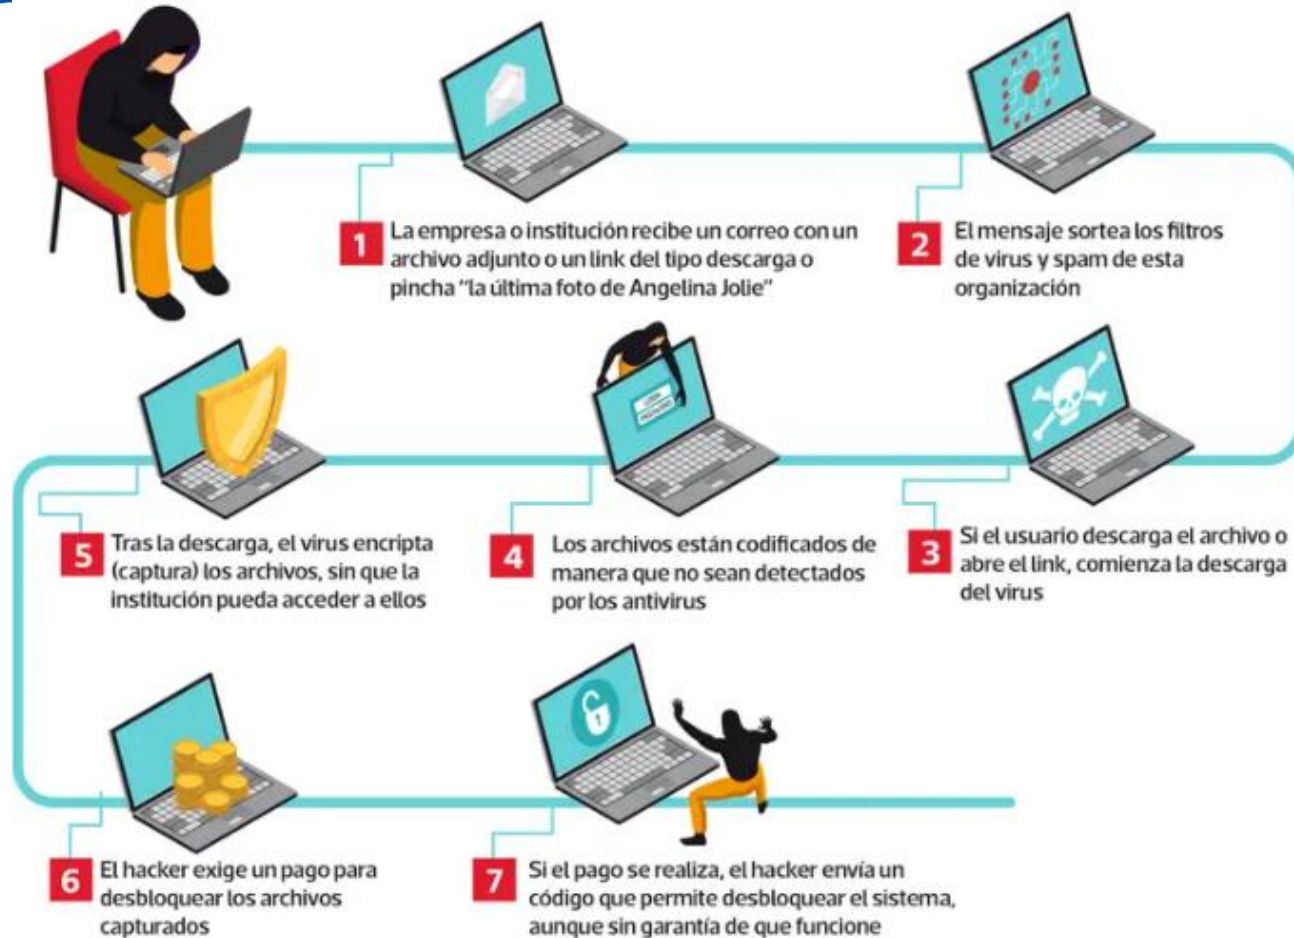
1 La empresa o institución recibe un correo con un archivo adjunto o un link del tipo descarga o pincha "la última foto de Angelina Jolie"

2 El mensaje sortea los filtros de virus y spam de esta organización

5 Tras la descarga, el virus encripta (captura) los archivos, sin que la institución pueda acceder a ellos

4 Los archivos están codificados de manera que no sean detectados por los antivirus

3 Si el usuario descarga el archivo o abre el link, comienza la descarga del virus

6 El hacker exige un pago para desbloquear los archivos capturados

7 Si el pago se realiza, el hacker envía un código que permite desbloquear el sistema, aunque sin garantía de que funcione